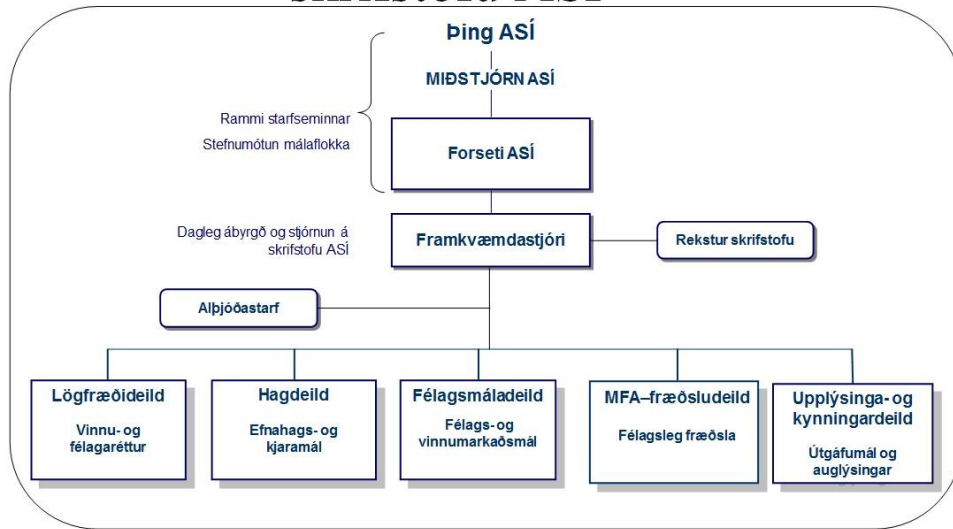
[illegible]

Þing ASÍ

MIÐSTJÓRN ASÍ

Rammi starfseminnar

Stefnumótun málaflokka

Forseti ASÍ

Dagleg ábyrgð og stjórnun á skrifstofu ASÍ

Framkvæmdastjóri

Rekstur skrifstofu

Alþjóðastarf

Lögfræðideild

Vinnu- og félagaréttur

Hagdeild

Efnahags- og kjaramál

Félagsmáladeild

Félags- og vinnumarkaðsmál

MFA–fræðsludeild

Félagsleg fræðsla

Upplýsinga- og kynningardeild

Útgáfumál og auglýsingar